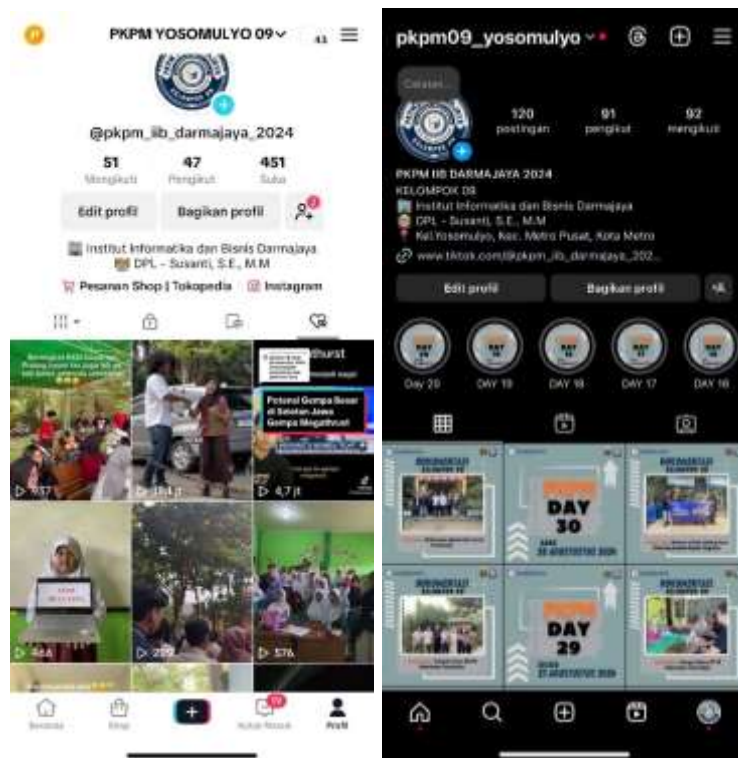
PKPM YOSOMULYO 09

@pkpm_iib_darmajaya_2024

51 Mengikuti
47 Pengikut
451 Suka

Edit profil
Bagikan profil

Institut Informatika dan Bisnis Darmajaya
DPL - Susanti, S.E., M.M

Pesanan Shop | Tokopedia
Instagram

Potensi Gempa Besar di Selatan Jawa Gempa Megathrust

4,7 jt

Beranda
Shop
Kotak Masuk
Profil

pkpm09_yosomulyo

Catatan...

120 postingan
91 pengikut
92 mengikuti

PKPM IIB DARMAJAYA 2024
KELOMPOK 09
Institut Informatika dan Bisnis Darmajaya
DPL - Susanti, S.E., M.M
Kel.Yosomulyo, Kec. Metro Pusat, Kota Metro
www.tiktok.com/@pkpm_iib_darmajaya_202...

Edit profil
Bagikan profil

Day 20
DAY 19
DAY 18
DAY 17
DAY 16

DAY 30
DAY 29